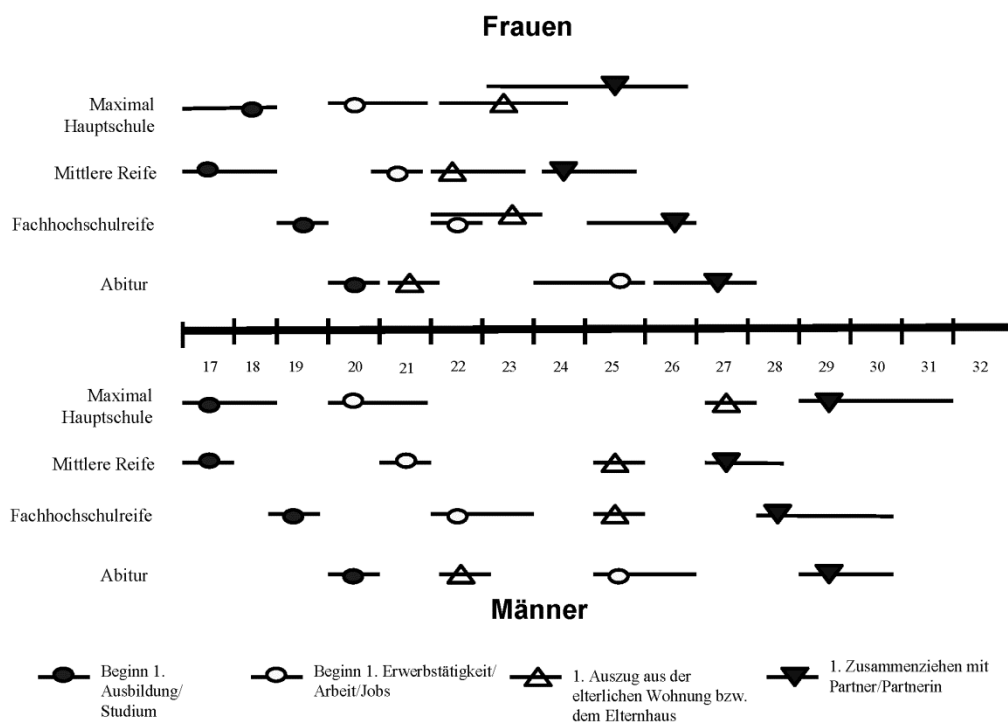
Frauen

Maximal Hauptschule

Mittlere Reife

Fachhochschulreife

Abitur

17 18 19 20 21 22 23 24 25 26 27 28 29 30 31 32

Maximal Hauptschule

Mittlere Reife

Fachhochschulreife

Abitur

Männer

Beginn 1. Ausbildung/ Studium

Beginn 1. Erwerbstätigkeit/ Arbeit/Jobs

1. Auszug aus der elterlichen Wohnung bzw. dem Elternhaus

1. Zusammenziehen mit Partner/Partnerin